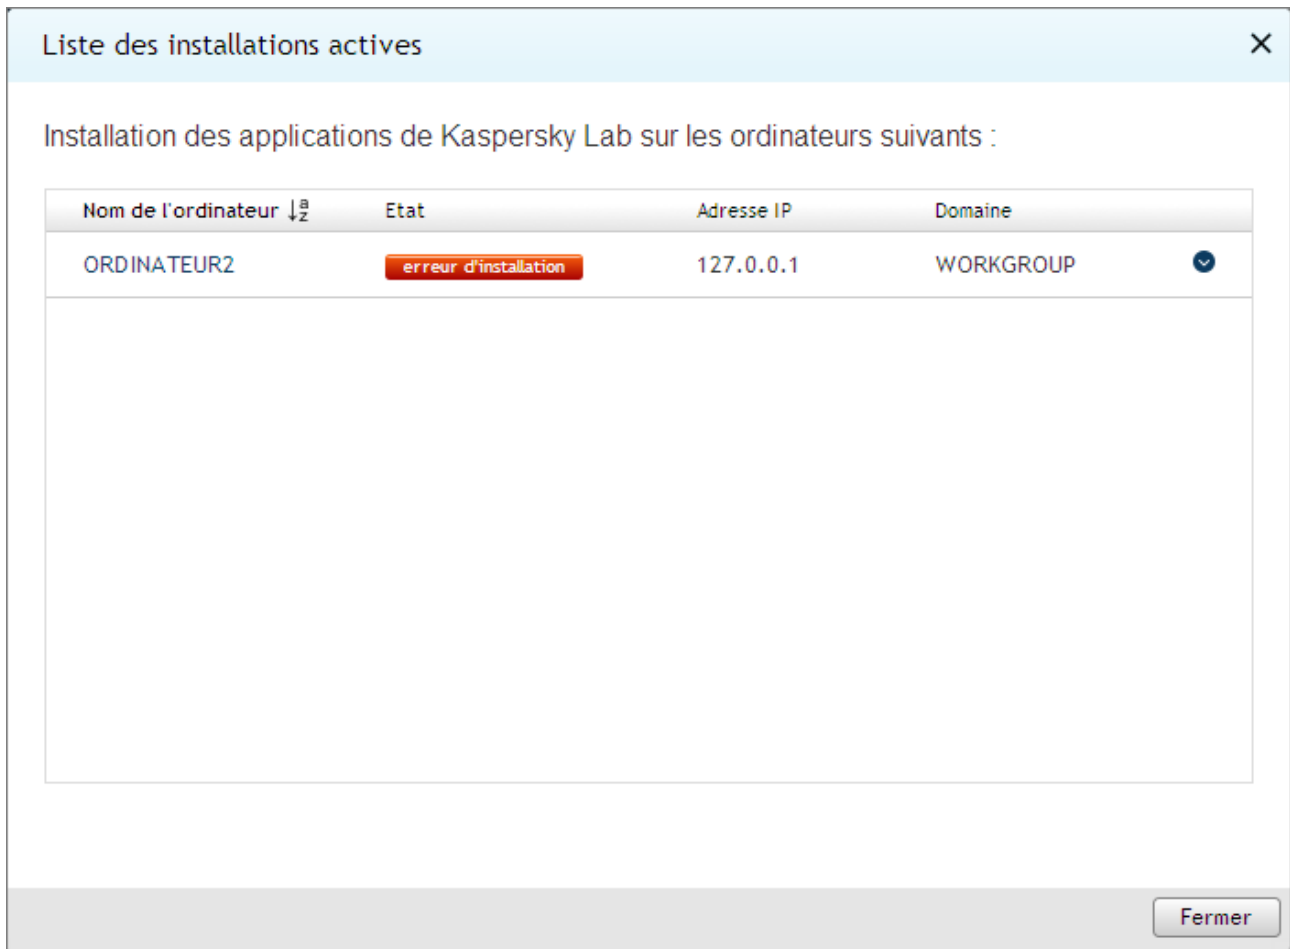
Liste des installations actives

×

Installation des applications de Kaspersky Lab sur les ordinateurs suivants :

| Nom de l'ordinateur | Etat | Adresse IP | Domaine |
|---|---|---|---|
| ORDINATEUR2 | erreur d'installation | 127.0.0.1 | WORKGROUP |

Fermer